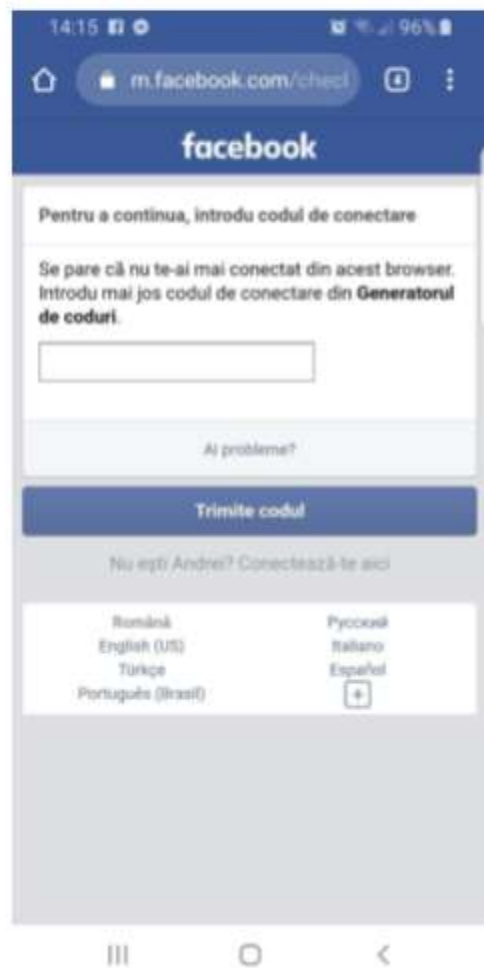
14:15

96%

m.facebook.com/checl

4

facebook

Pentru a continua, introdu codul de conectare

Se pare că nu te-ai mai conectat din acest browser. Introdu mai jos codul de conectare din **Generatorul de coduri**.

Ai probleme?

Trimite codul

Nu ești Andrei? Conectează-te aici

Română
English (US)
Türkçe
Português (Brasil)

Русский
Italiano
Español
+